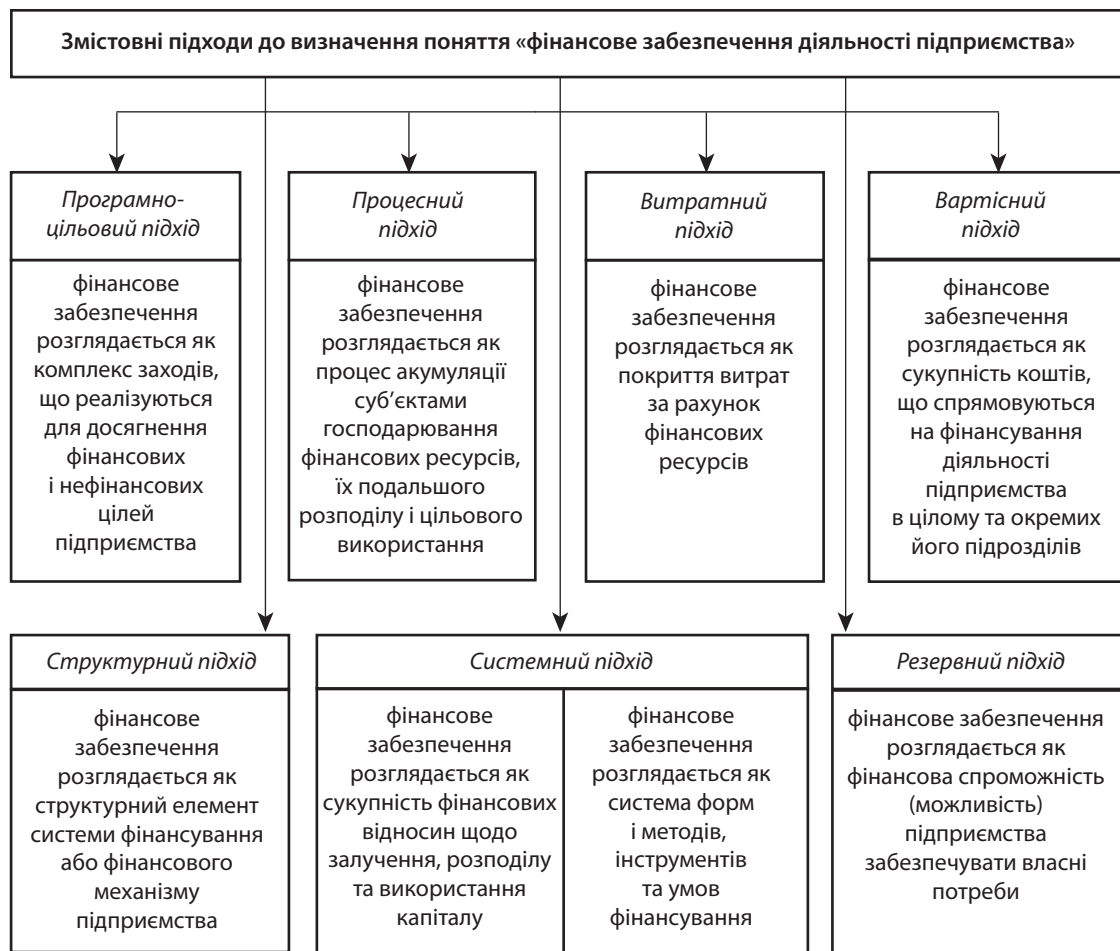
Змістовні підходи до визначення поняття «фінансове забезпечення діяльності підприємства»

Програмно-цільовий підхід

фінансове забезпечення розглядається як комплекс заходів, що реалізуються для досягнення фінансових і нефінансових цілей підприємства

Процесний підхід

фінансове забезпечення розглядається як процес акумуляції суб'єктами господарювання фінансових ресурсів, їх подальшого розподілу і цільового використання

Витратний підхід

фінансове забезпечення розглядається як покриття витрат за рахунок фінансових ресурсів

Вартісний підхід

фінансове забезпечення розглядається як сукупність коштів, що спрямовуються на фінансування діяльності підприємства в цілому та окремих його підрозділів

Структурний підхід

фінансове забезпечення розглядається як структурний елемент системи фінансування або фінансового механізму підприємства

Системний підхід

фінансове забезпечення розглядається як сукупність фінансових відносин щодо залучення, розподілу та використання капіталу

фінансове забезпечення розглядається як система форм і методів, інструментів та умов фінансування

Резервний підхід

фінансове забезпечення розглядається як фінансова спроможність (можливість) підприємства забезпечувати власні потреби